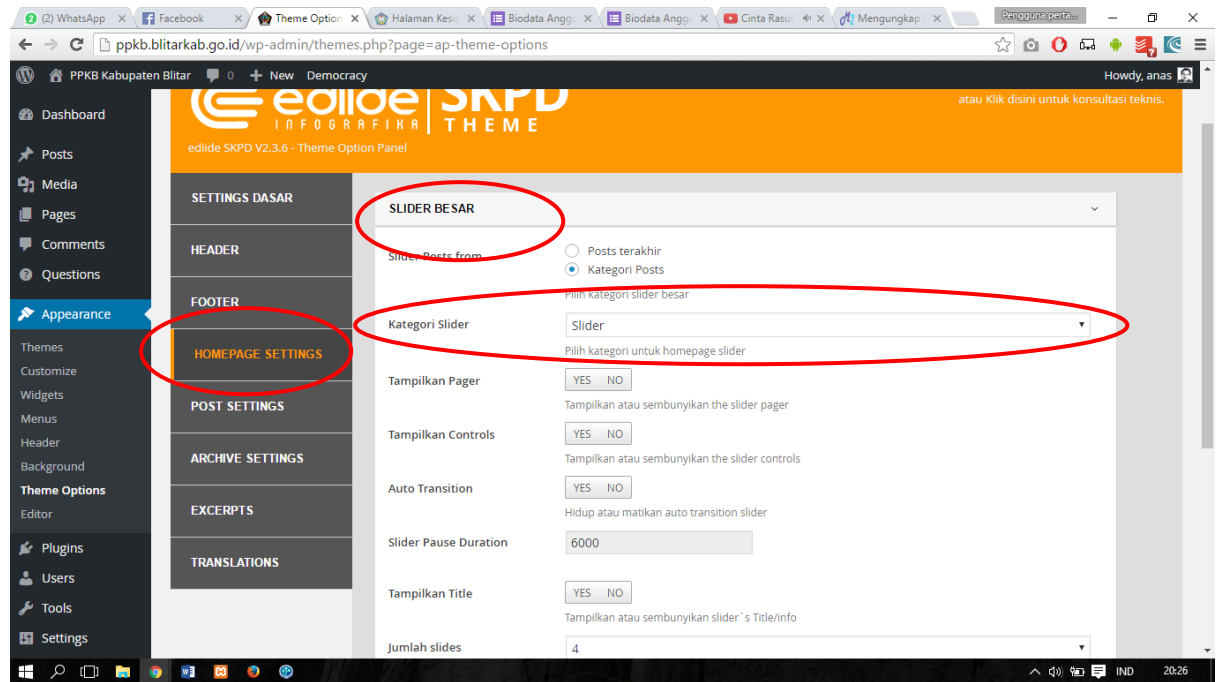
(2) WhatsApp × Facebook × Theme Option × Halaman Kesi × Biodata Angg × Biodata Angg × Cinta Rasul × Mengungkap × Pengguna perta...

ppkb.blitarkab.go.id/wp-admin/themes.php?page=ap-theme-options

PPKB Kabupaten Blitar 0 + New Democracy Howdy, anas

Dashboard
Posts
Media
Pages
Comments
Questions
Appearance
Themes
Customize
Widgets
Menus
Header
Background
Theme Options
Editor
Plugins
Users
Tools
Settings

ediide INFOGRAFIKA SKPD THEME
ediide SKPD V2.3.6 - Theme Option Panel
atau Klik disini untuk konsultasi teknis.

SETTINGS DASAR
HEADER
FOOTER
HOMEPAGE SETTINGS
POST SETTINGS
ARCHIVE SETTINGS
EXCERPTS
TRANSLATIONS

SLIDER BESAR

Slider Posts from
Posts terakhir
Kategori Posts
Pilih kategori slider besar

Kategori Slider
Slider
Pilih kategori untuk homepage slider

Tampilkan Pager
YES NO
Tampilkan atau sembunyikan the slider pager

Tampilkan Controls
YES NO
Tampilkan atau sembunyikan the slider controls

Auto Transition
YES NO
Hidup atau matikan auto transition slider

Slider Pause Duration
6000

Tampilkan Title
YES NO
Tampilkan atau sembunyikan slider`s Title/info

Jumlah slides
4

IND 20:26